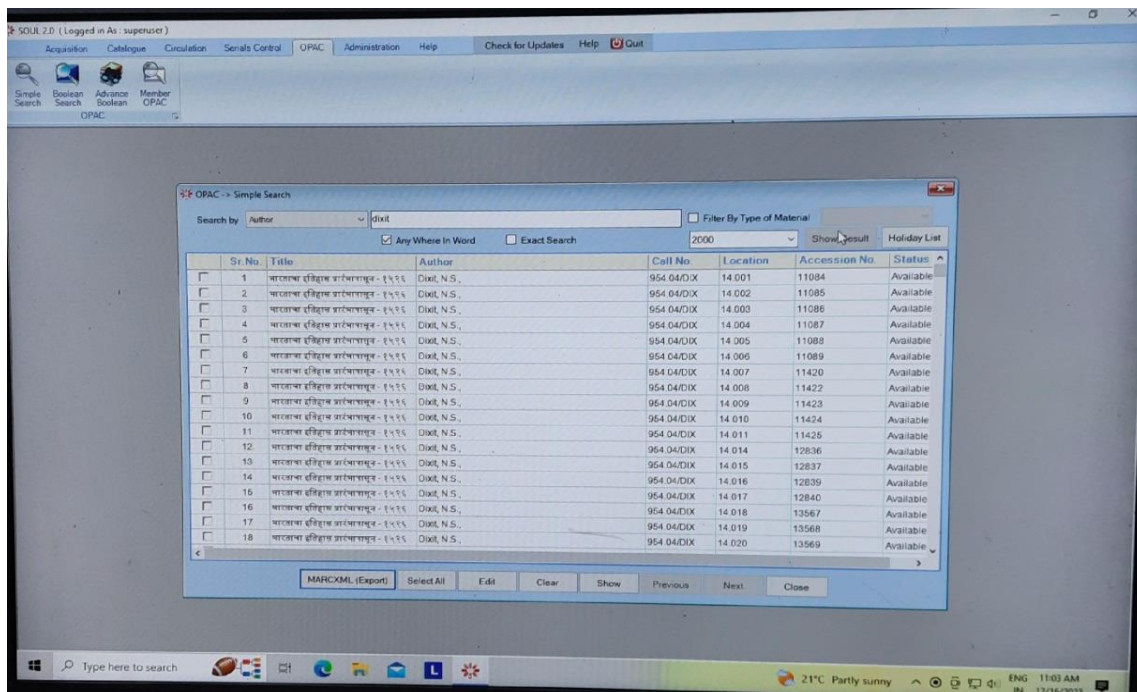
SOUL 2.0 ( Logged in As : superuser )

Acquisition Catalogue Circulation Serials Control OPAC Administration Help Check for Updates Help Quit

Simple Search Boolean Search Advance Boolean Member OPAC

OPAC

OPAC -> Simple Search

Search by Author dixit

Filter By Type of Material

Any Where In Word Exact Search 2000 Show Result Holiday List

| | Sr.No. | Title | Author | Call No. | Location | Accession No. | Status |
|---|---|---|---|---|---|---|---|
| | 1 | भारताचा इतिहास प्राचीनापासून - १९९६ | Dixit, N.S., | 954.04/DIX | 14.001 | 11084 | Available |
| | 2 | भारताचा इतिहास प्राचीनापासून - १९९६ | Dixit, N.S., | 954.04/DIX | 14.002 | 11085 | Available |
| | 3 | भारताचा इतिहास प्राचीनापासून - १९९६ | Dixit, N.S., | 954.04/DIX | 14.003 | 11086 | Available |
| | 4 | भारताचा इतिहास प्राचीनापासून - १९९६ | Dixit, N.S., | 954.04/DIX | 14.004 | 11087 | Available |
| | 5 | भारताचा इतिहास प्राचीनापासून - १९९६ | Dixit, N.S., | 954.04/DIX | 14.005 | 11088 | Available |
| | 6 | भारताचा इतिहास प्राचीनापासून - १९९६ | Dixit, N.S., | 954.04/DIX | 14.006 | 11089 | Available |
| | 7 | भारताचा इतिहास प्राचीनापासून - १९९६ | Dixit, N.S., | 954.04/DIX | 14.007 | 11420 | Available |
| | 8 | भारताचा इतिहास प्राचीनापासून - १९९६ | Dixit, N.S., | 954.04/DIX | 14.008 | 11422 | Available |
| | 9 | भारताचा इतिहास प्राचीनापासून - १९९६ | Dixit, N.S., | 954.04/DIX | 14.009 | 11423 | Available |
| | 10 | भारताचा इतिहास प्राचीनापासून - १९९६ | Dixit, N.S., | 954.04/DIX | 14.010 | 11424 | Available |
| | 11 | भारताचा इतिहास प्राचीनापासून - १९९६ | Dixit, N.S., | 954.04/DIX | 14.011 | 11425 | Available |
| | 12 | भारताचा इतिहास प्राचीनापासून - १९९६ | Dixit, N.S., | 954.04/DIX | 14.014 | 12836 | Available |
| | 13 | भारताचा इतिहास प्राचीनापासून - १९९६ | Dixit, N.S., | 954.04/DIX | 14.015 | 12837 | Available |
| | 14 | भारताचा इतिहास प्राचीनापासून - १९९६ | Dixit, N.S., | 954.04/DIX | 14.016 | 12839 | Available |
| | 15 | भारताचा इतिहास प्राचीनापासून - १९९६ | Dixit, N.S., | 954.04/DIX | 14.017 | 12840 | Available |
| | 16 | भारताचा इतिहास प्राचीनापासून - १९९६ | Dixit, N.S., | 954.04/DIX | 14.018 | 13567 | Available |
| | 17 | भारताचा इतिहास प्राचीनापासून - १९९६ | Dixit, N.S., | 954.04/DIX | 14.019 | 13568 | Available |
| | 18 | भारताचा इतिहास प्राचीनापासून - १९९६ | Dixit, N.S., | 954.04/DIX | 14.020 | 13569 | Available |

MARCXML (Export) Select All Edit Clear Show Previous Next Close

Type here to search

21°C Partly sunny ENG IN 11:03 AM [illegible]